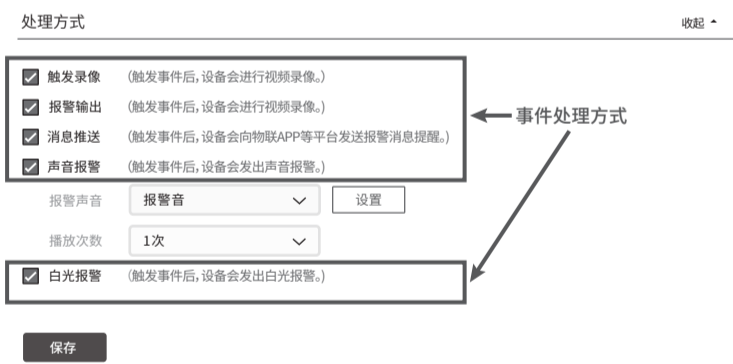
处理方式

收起 ▲

触发录像 (触发事件后,设备会进行视频录像。)

报警输出 (触发事件后,设备会进行视频录像。)

消息推送 (触发事件后,设备会向物联APP等平台发送报警消息提醒。)

声音报警 (触发事件后,设备会发出声音报警。)

事件处理方式

报警声音 报警音 设置

播放次数 1次

白光报警 (触发事件后,设备会发出白光报警。)

保存